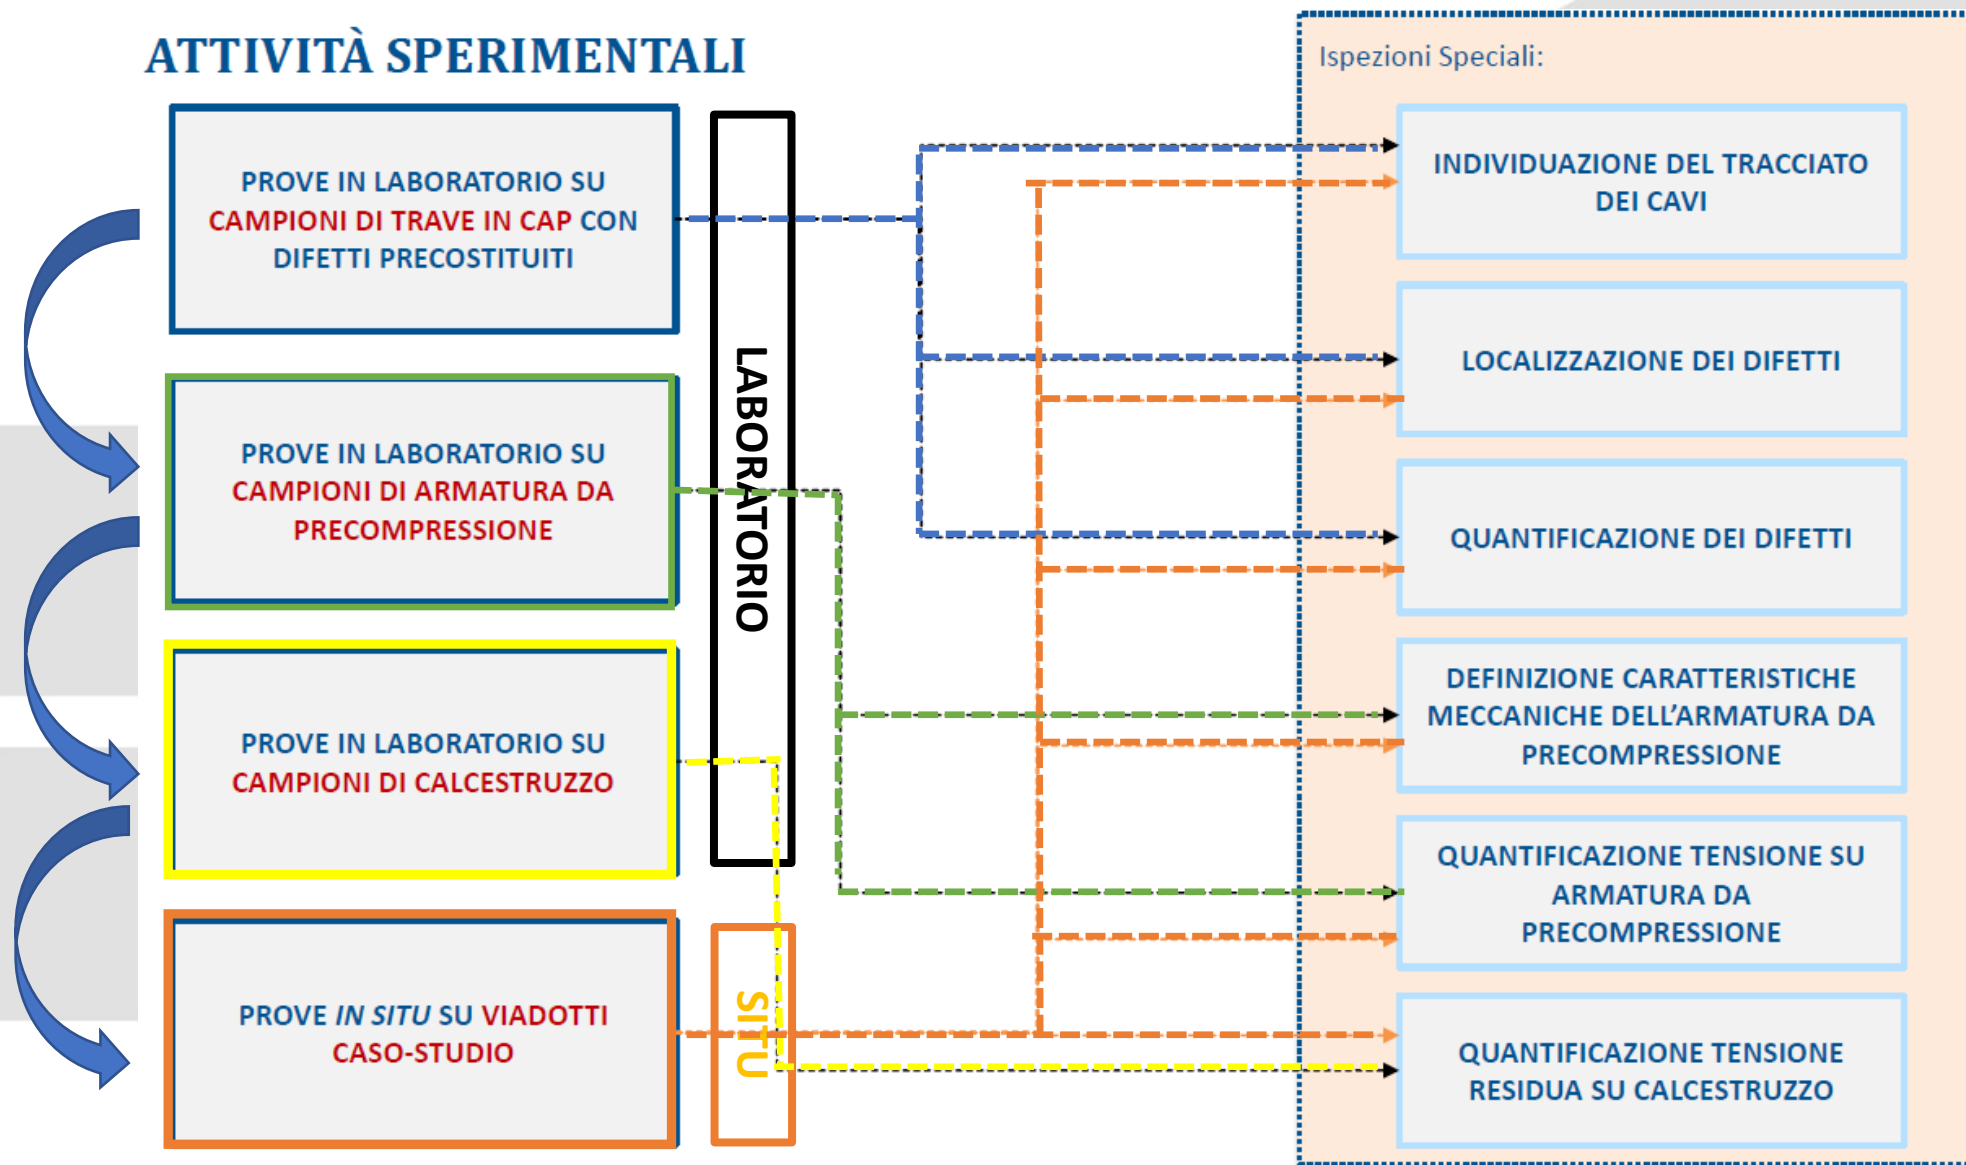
ATTIVITÀ SPERIMENTALI

PROVE IN LABORATORIO SU CAMPIONI DI TRAVE IN CAP CON DIFETTI PRECOSTITUITI

PROVE IN LABORATORIO SU CAMPIONI DI ARMATURA DA PRECOMPRESSIONE

PROVE IN LABORATORIO SU CAMPIONI DI CALCESTRUZZO

PROVE *IN SITU* SU VIADOTTI CASO-STUDIO

LABORATORIO

SITU

Ispezioni Speciali:

INDIVIDUAZIONE DEL TRACCIATO DEI CAVI

LOCALIZZAZIONE DEI DIFETTI

QUANTIFICAZIONE DEI DIFETTI

DEFINIZIONE CARATTERISTICHE MECCANICHE DELL'ARMATURA DA PRECOMPRESSIONE

QUANTIFICAZIONE TENSIONE SU ARMATURA DA PRECOMPRESSIONE

QUANTIFICAZIONE TENSIONE RESIDUA SU CALCESTRUZZO